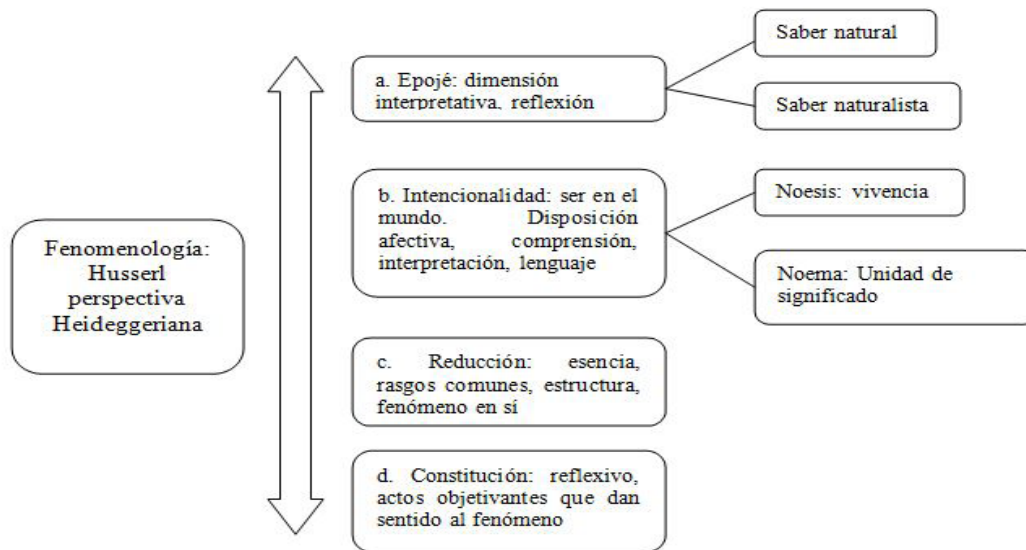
Fenomenología: Husserl perspectiva Heideggeriana

a. Epojé: dimensión interpretativa, reflexión

Saber natural

Saber naturalista

b. Intencionalidad: ser en el mundo. Disposición afectiva, comprensión, interpretación, lenguaje

Noesis: vivencia

Noema: Unidad de significado

c. Reducción: esencia, rasgos comunes, estructura, fenómeno en sí

d. Constitución: reflexivo, actos objetivantes que dan sentido al fenómeno